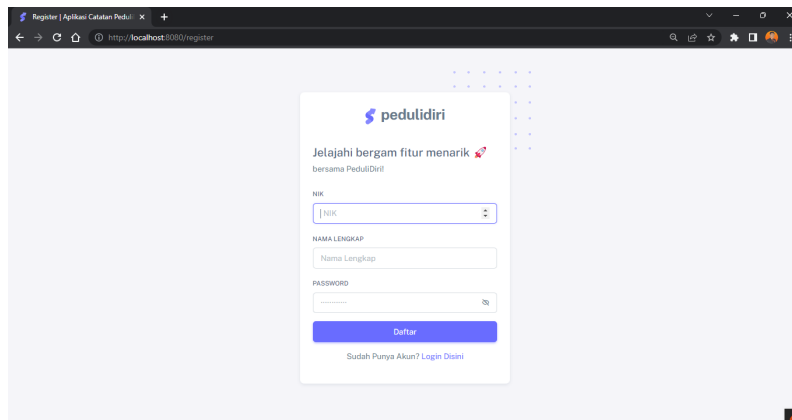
Register | Aplikasi Catatan Peduli

http://localhost:8080/register

pedulidiri

Jelajahi bergam fitur menarik 🚀

bersama PeduliDiri!

NIK

NIK

NAMA LENGKAP

Nama Lengkap

PASSWORD

············

Daftar

Sudah Punya Akun? Login Disini